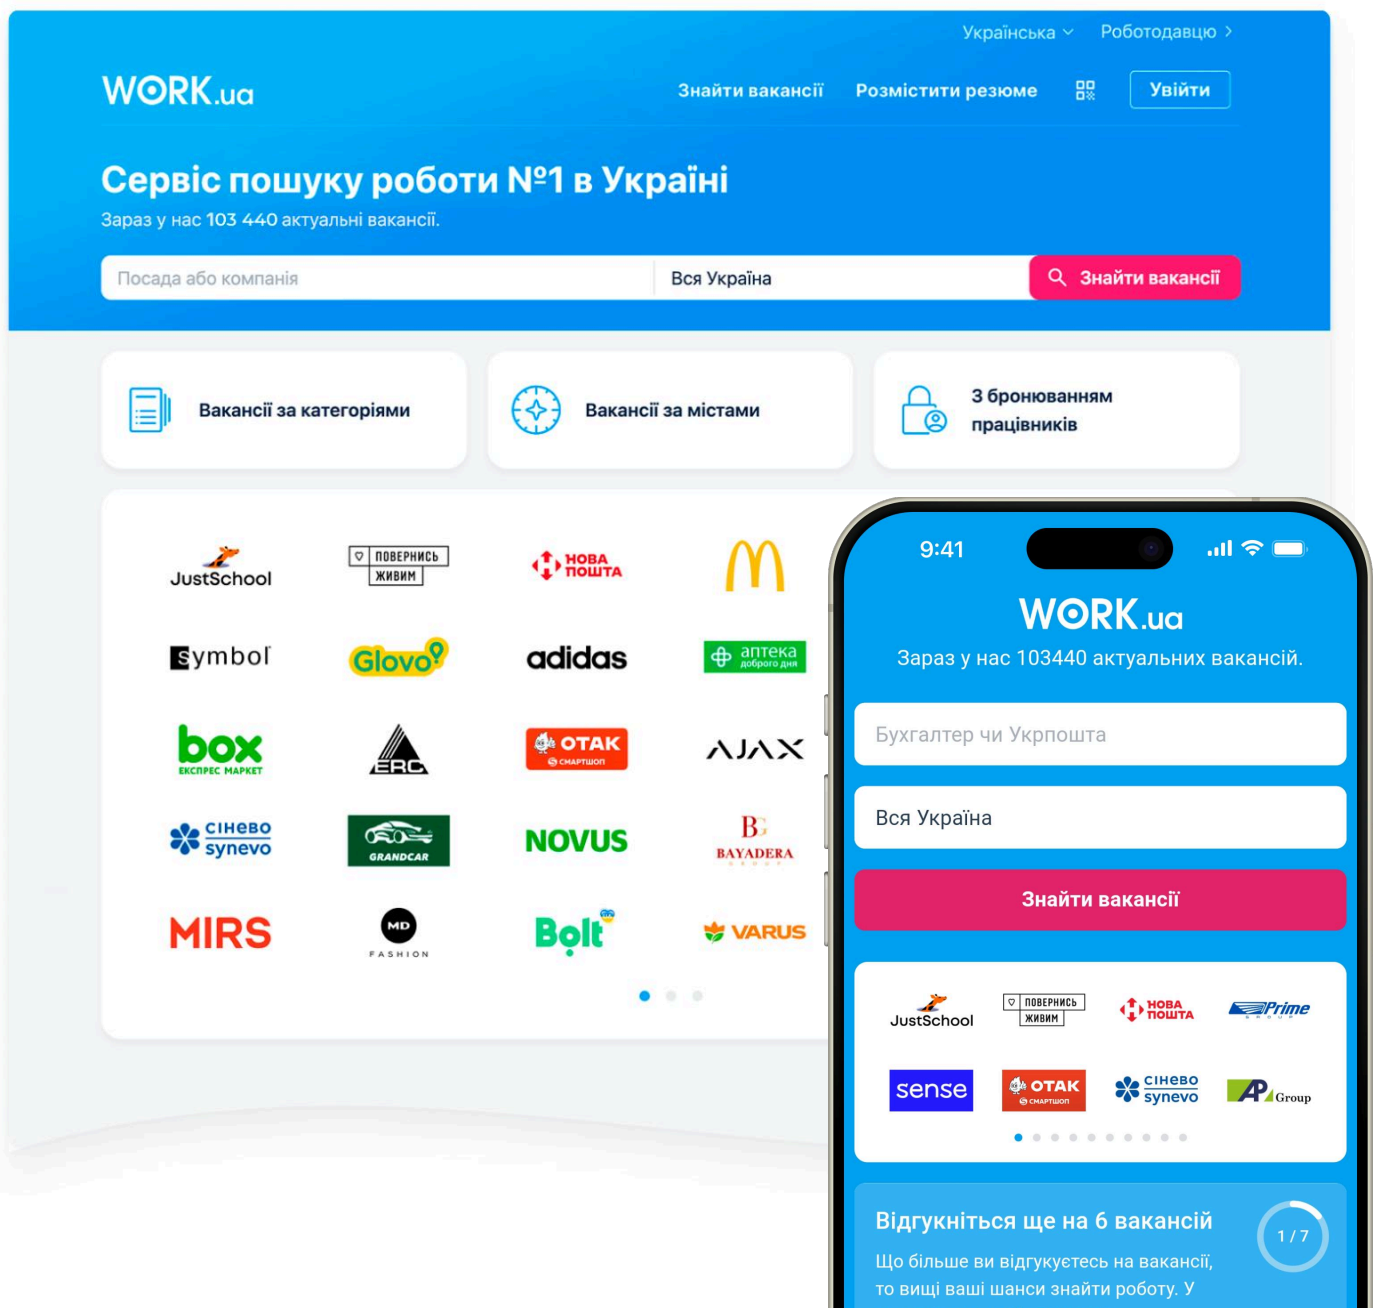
Українська Роботодавцю

WORK.ua

Знайти вакансії Розмістити резюме Увійти

Сервіс пошуку роботи №1 в Україні

Зараз у нас 103 440 актуальні вакансії.

Посада або компанія | Вся Україна | Знайти вакансії

Вакансії за категоріями

Вакансії за містами

З бронюванням працівників

JustSchool ПОВЕРНИСЬ ЖИВИМ НОВА ПОШТА

Symbol Glovo adidas аптека доброго дня

box ЕКСПРЕС МАРКЕТ ERC OTAK СМАРТШОП AJAX

сінево synevo GRANDCAR NOVUS BAYADERA

MIRS MD FASHION Bolt VARUS

9:41

WORK.ua

Зараз у нас 103440 актуальних вакансій.

Бухгалтер чи Укрпошта

Вся Україна

Знайти вакансії

JustSchool ПОВЕРНИСЬ ЖИВИМ НОВА ПОШТА Prime

sense OTAK СМАРТШОП сінево synevo AP Group

Відгукніться ще на 6 вакансій

1 / 7

Що більше ви відгукуєтесь на вакансії, то вищі ваші шанси знайти роботу. У